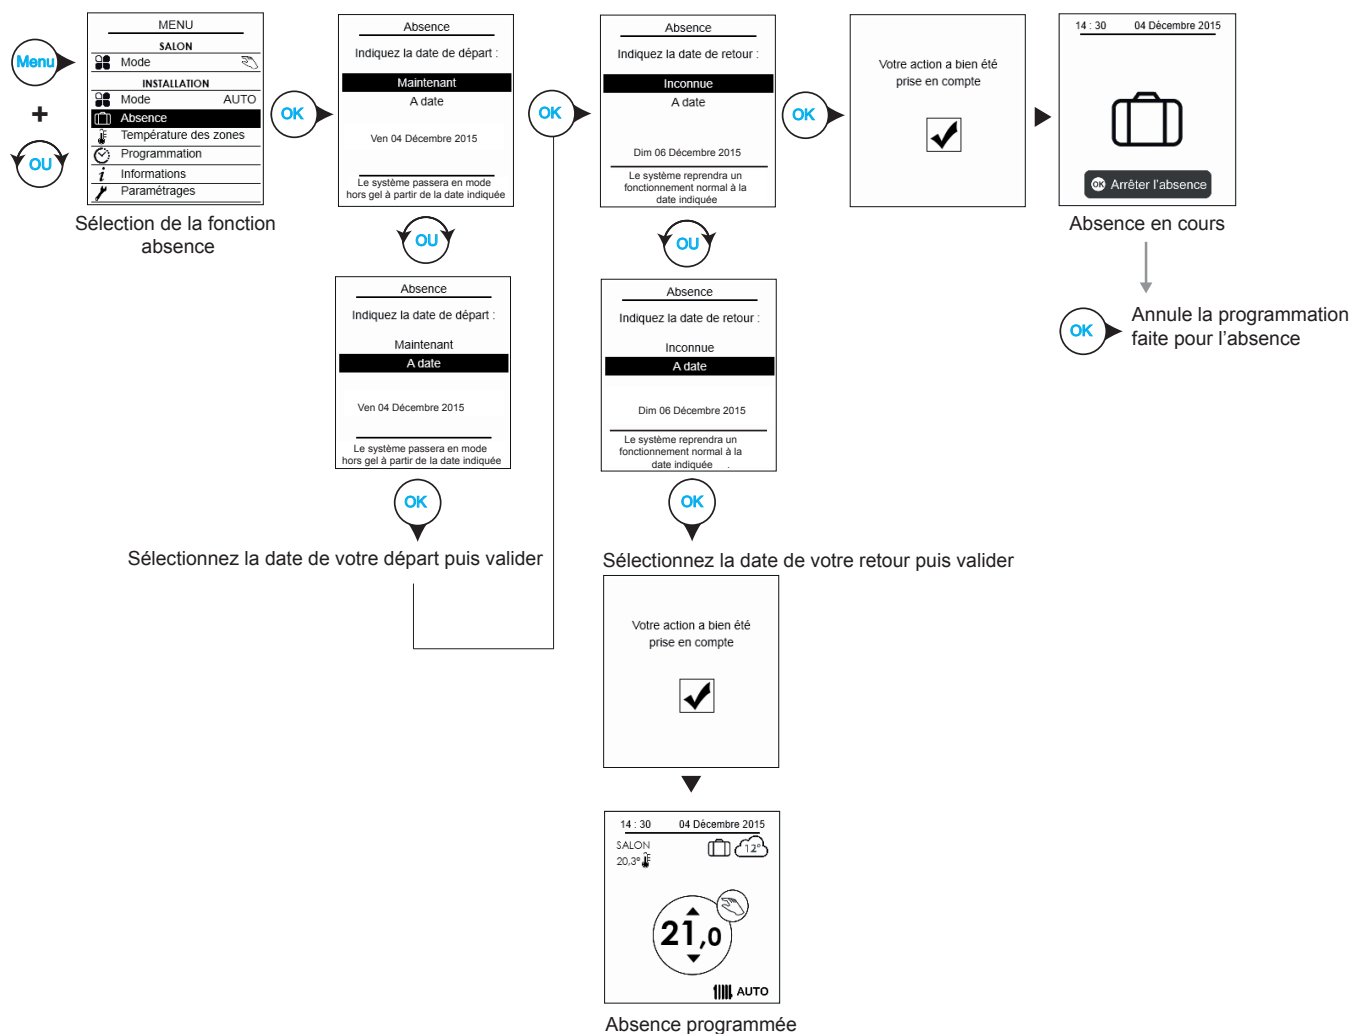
Menu

+

OU

MENU
SALON
Mode
INSTALLATION
Mode AUTO
Absence
Température des zones
Programmation
Informations
Paramétrages

Sélection de la fonction absence

OK

Absence
Indiquez la date de départ :
Maintenant
A date
Ven 04 Décembre 2015
Le système passera en mode hors gel à partir de la date indiquée

OU

Absence
Indiquez la date de départ :
Maintenant
A date
Ven 04 Décembre 2015
Le système passera en mode hors gel à partir de la date indiquée

OK

Sélectionnez la date de votre départ puis valider

OK

Absence
Indiquez la date de retour :
Inconnue
A date
Dim 06 Décembre 2015
Le système reprendra un fonctionnement normal à la date indiquée

OU

Absence
Indiquez la date de retour :
Inconnue
A date
Dim 06 Décembre 2015
Le système reprendra un fonctionnement normal à la date indiquée

OK

Sélectionnez la date de votre retour puis valider

Votre action a bien été prise en compte

14 : 30 04 Décembre 2015
SALON
20,3°
12°
21,0
AUTO

Absence programmée

OK

Votre action a bien été prise en compte

14 : 30 04 Décembre 2015
OK Arrêter l'absence

Absence en cours

OK

Annule la programmation faite pour l'absence